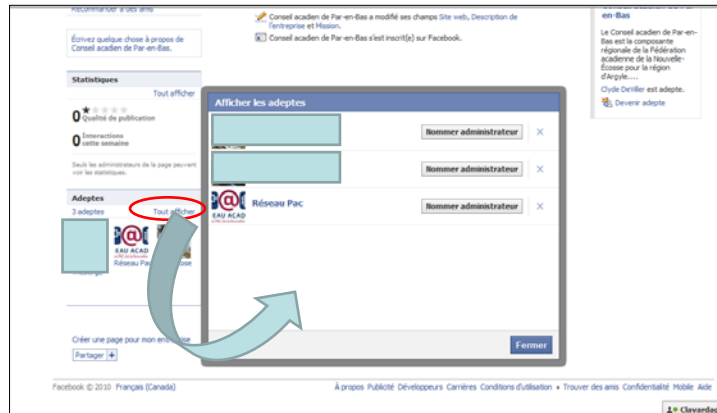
Recommander à des amis

Écrivez quelque chose à propos de Conseil acadien de Par-en-Bas

Statistiques
Tout afficher

0 Qualité de publication

0 Interactions cette semaine

Seuls les administrateurs de la page peuvent voir les statistiques.

Adeptes
3 adeptes
Tout afficher

EAU ACAD

Réseau Pac

Créer une page pour mon entreprise

Partager +

Conseil acadien de Par-en-Bas a modifié ses champs Site web, Description de l'entreprise et Mission.

Conseil acadien de Par-en-Bas s'est inscrit(e) sur Facebook.

en-Bas

Le Conseil acadien de Par-en-Bas est la composante régionale de la Fédération acadienne de la Nouvelle-Écosse pour la région d'Argyle.…

Clyde De'illier est adepte.

Devenir adepte

Afficher les adeptes

Nommer administrateur ×

Nommer administrateur ×

Réseau Pac
Nommer administrateur ×

Fermer

Facebook © 2010 Français (Canada)

À propos Publicité Développeurs Carrières Conditions d'utilisation • Trouver des amis Confidentialité Mobile Aide

Clavardage